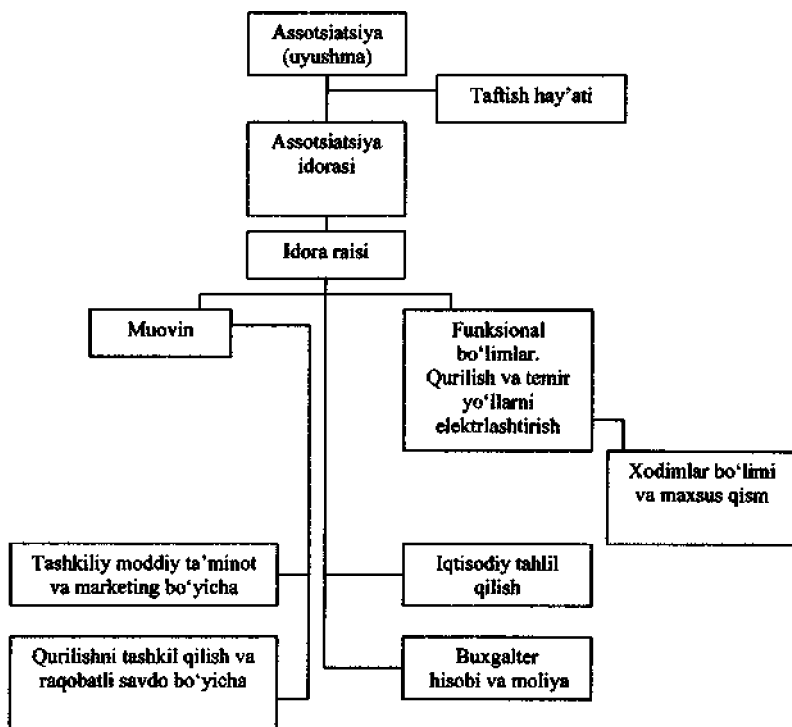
Assotsiatsiya (uyushma)

Taftish hay'ati

Assotsiatsiya idorasi

Idora raisi

Muovin

Funksional bo'limlar. Qurilish va temir yo'llarni elektrlashtirish

Xodimlar bo'limi va maxsus qism

Tashkiliy moddiy ta'minot va marketing bo'yicha

Iqtisodiy tahlil qilish

Qurilishni tashkil qilish va raqobatli savdo bo'yicha

Buxgalter hisobi va moliya